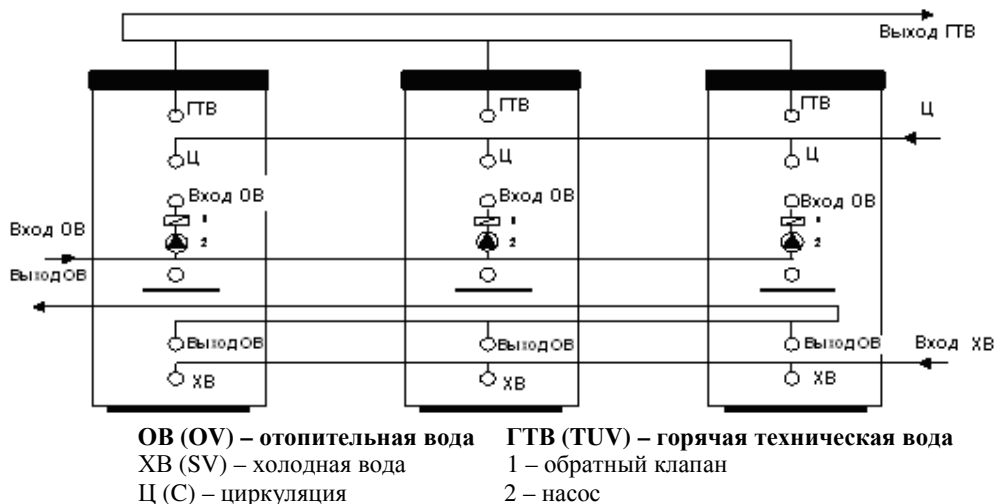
Выход ГТВ

ГТВ
Ц
Вход ОВ
1
2

ГТВ
Ц
Вход ОВ
1
2

ГТВ
Ц
Вход ОВ
1
2

Ц

Вход ОВ
ВыходОВ

ВыходОВ
ХВ

ВыходОВ
ХВ

ВыходОВ
ХВ

Вход ХВ

**ОВ (OV) – отопительная вода** **ГТВ (TUV) – горячая техническая вода**
ХВ (SV) – холодная вода 1 – обратный клапан
Ц (C) – циркуляция 2 – насос